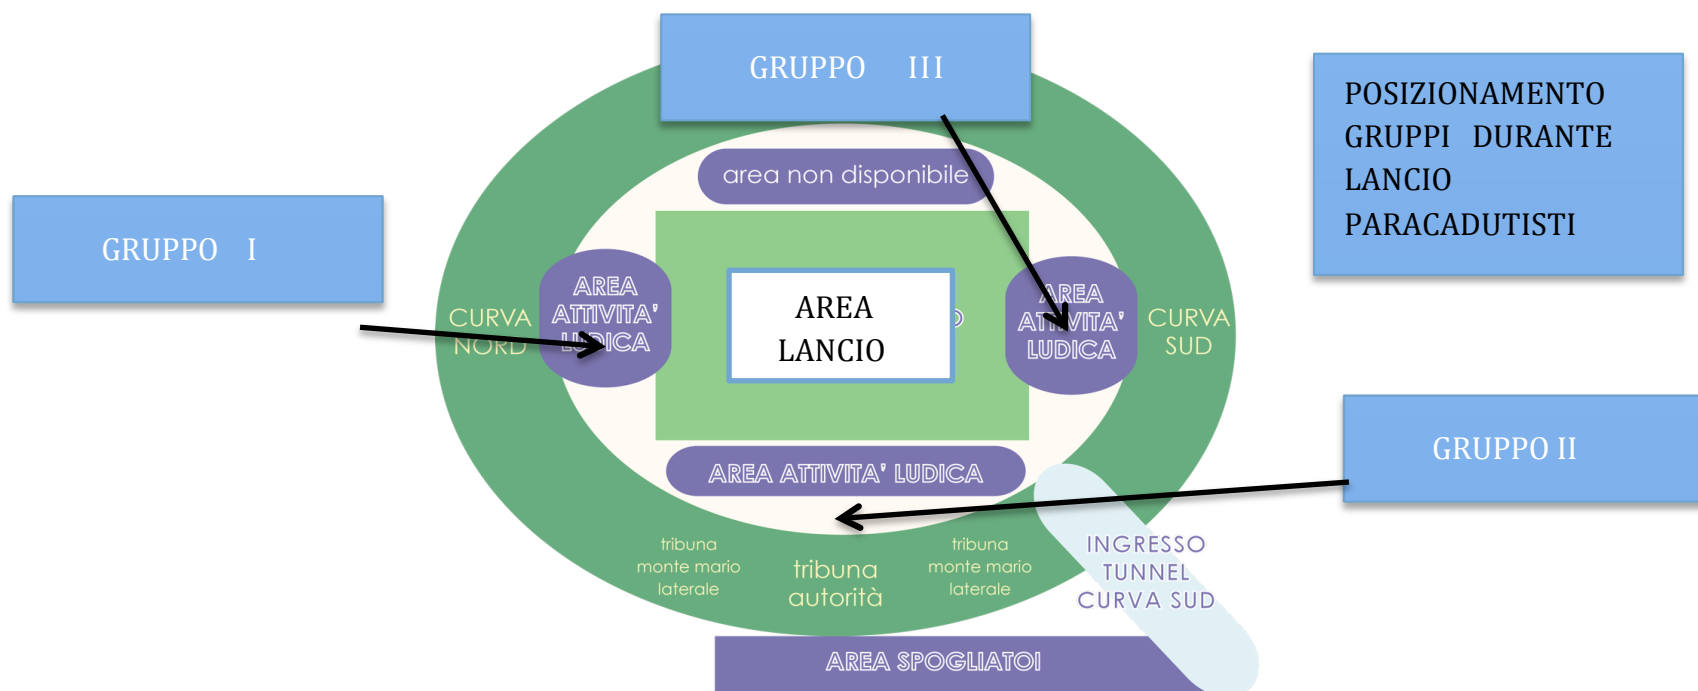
GRUPPO III

POSIZIONAMENTO GRUPPI DURANTE LANCIO PARACADUTISTI

GRUPPO I

area non disponibile

AREA ATTIVITA' LUDICA

CURVA NORD

AREA LANCIO

AREA ATTIVITA' LUDICA

CURVA SUD

GRUPPO II

AREA ATTIVITA' LUDICA

tribuna monte mario laterale

tribuna autorità

tribuna monte mario laterale

INGRESSO TUNNEL CURVA SUD

AREA SPOGLIATOI